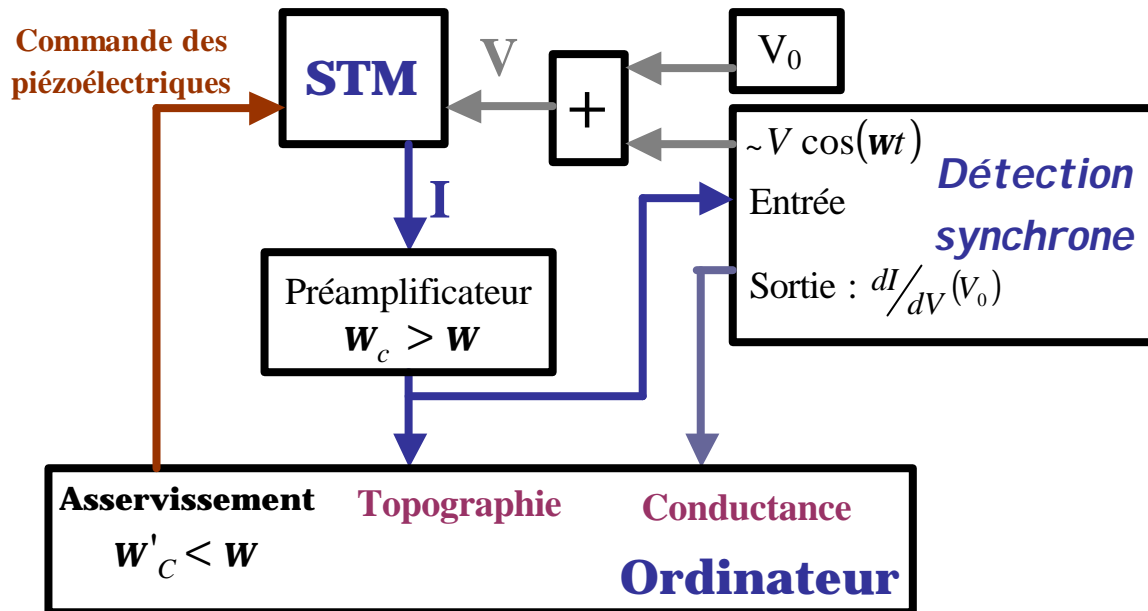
Commande des piézoélectriques

STM

V

+

$V_0$

$\sim V \cos(wt)$

Détection synchrone

Entrée

Sortie : $dI/_{dV}(V_0)$

I

Préamplificateur
$w_c > w$

Asservissement
$w'_C < w$

Topographie

Conductance

Ordinateur